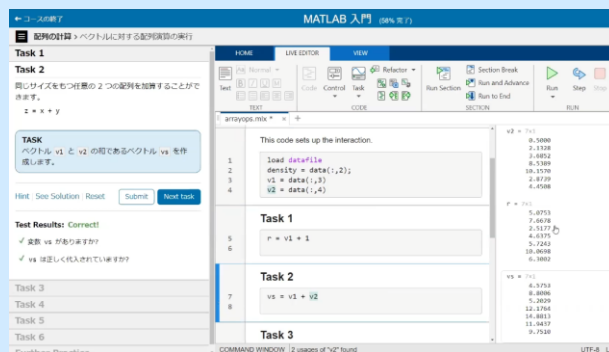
← コースの終了

MATLAB 入門 (58% 完了)

配列の計算 > ベクトルに対する配列演算の実行

Task 1

Task 2

同じサイズをもつ任意の 2 つの配列を加算することができます。

z = x + y

TASK
ベクトル v1 と v2 の和であるベクトル vs を作成します。

Hint See Solution Reset Submit Next task

Test Results: Correct!

✓ 変数 vs がありますか?

✓ vs は正しく代入されていますか?

Task 3

Task 4

Task 5

Task 6

HOME LIVE EDITOR VIEW

Text Normal Code Control Task Refactor Run Section Section Break Run and Advance Run to End Run Step Stop

TEXT CODE SECTION RUN

arrayops.mlx *

This code sets up the interaction.

1 load datafile
2 density = data(:,2);
3 v1 = data(:,3)
4 v2 = data(:,4)

Task 1

5 r = v1 + 1
6

Task 2

7 vs = v1 + v2
8

Task 3

v2 = 7x1
0.5000
2.1320
3.6852
8.5389
10.3570
2.8739
4.4508

r = 7x1
5.0753
7.6678
2.5177
4.6375
5.7242
10.0698
6.3802

vs = 7x1
4.5753
8.8006
5.2029
12.1764
14.8813
11.9437
9.7510

COMMAND WINDOW 2 usages of "v2" found UTF-8